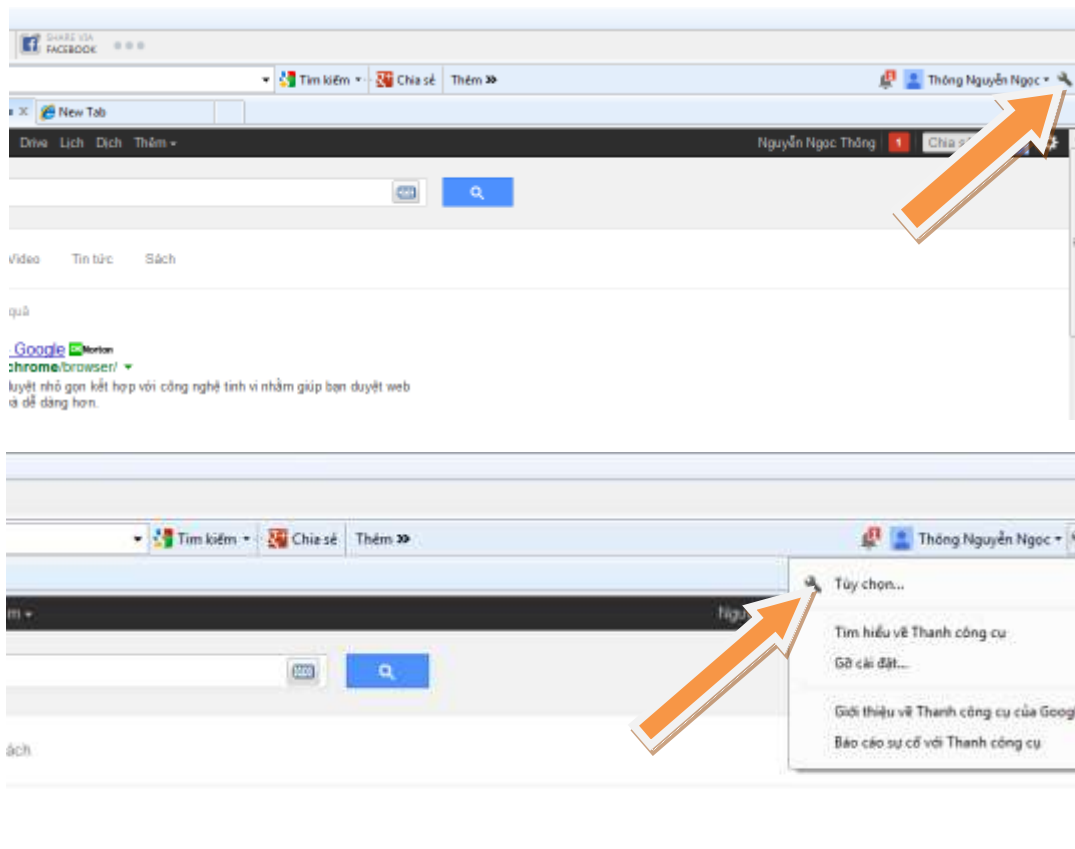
SHARE VIA FACEBOOK

Tìm kiếm Chia sẻ Thêm »

Thông Nguyễn Ngọc

New Tab

Drive Lịch Dịch Thêm

Nguyễn Ngọc Thông 1 Chia s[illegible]

Video Tin tức Sách

quả

Google Norton

chrome/browser/

duyệt nhỏ gọn kết hợp với công nghệ tinh vi nhằm giúp bạn duyệt web
ài dễ dàng hơn.

Tìm kiếm Chia sẻ Thêm »

Thông Nguyễn Ngọc

ìm

Ngu

Tùy chọn...

Tìm hiểu về Thanh công cụ

Gỡ cài đặt...

Giới thiệu về Thanh công cụ của Goog

Báo cáo sự cố với Thanh công cụ

ách